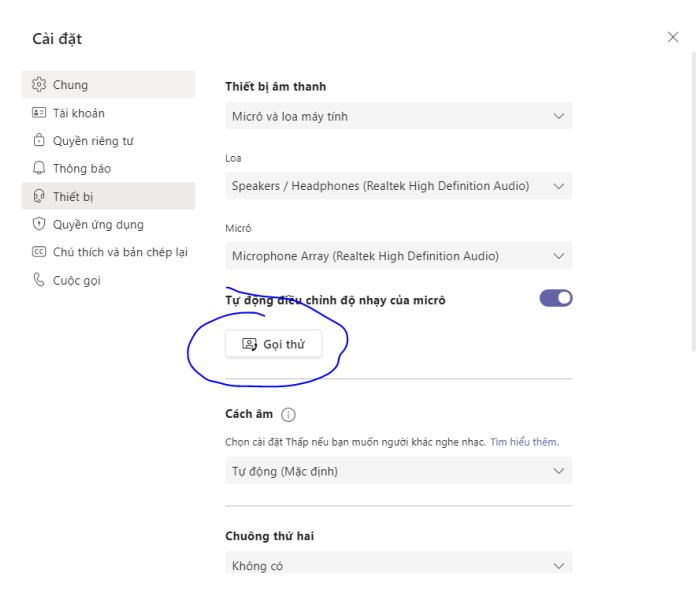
Cài đặt

Chung
Tài khoản
Quyền riêng tư
Thông báo
Thiết bị
Quyền ứng dụng
Chú thích và bản chép lại
Cuộc gọi

Thiết bị âm thanh
Micrô và loa máy tính

Loa
Speakers / Headphones (Realtek High Definition Audio)

Micrô
Microphone Array (Realtek High Definition Audio)

Tự động điều chỉnh độ nhạy của micrô

Gọi thử

Cách âm

Chọn cài đặt Thấp nếu bạn muốn người khác nghe nhạc. Tìm hiểu thêm.
Tự động (Mặc định)

Chuông thứ hai
Không có